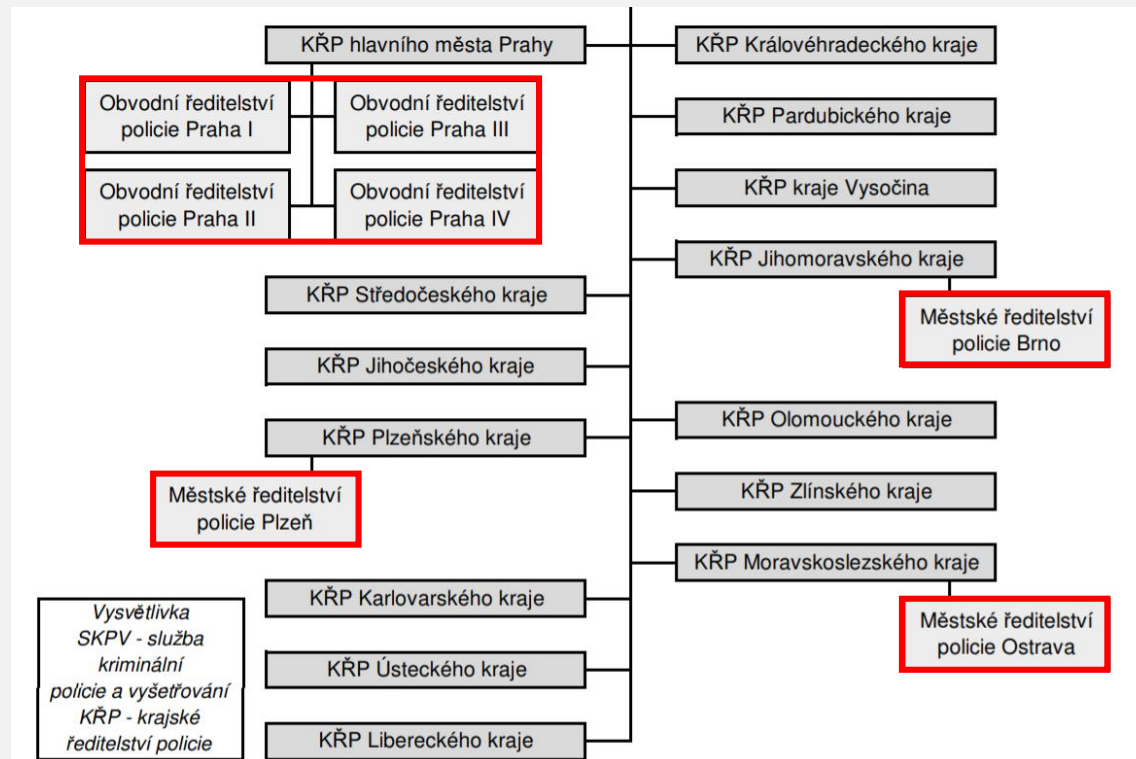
KŘP hlavního města Prahy

Obvodní ředitelství policie Praha I

Obvodní ředitelství policie Praha III

Obvodní ředitelství policie Praha II

Obvodní ředitelství policie Praha IV

KŘP Středočeského kraje

KŘP Jihočeského kraje

KŘP Plzeňského kraje

Městské ředitelství policie Plzeň

KŘP Karlovarského kraje

KŘP Ústeckého kraje

KŘP Libereckého kraje

KŘP Královéhradeckého kraje

KŘP Pardubického kraje

KŘP kraje Vysočina

KŘP Jihomoravského kraje

Městské ředitelství policie Brno

KŘP Olomouckého kraje

KŘP Zlínského kraje

KŘP Moravskoslezského kraje

Městské ředitelství policie Ostrava

Vysvětlivka
SKPV - služba kriminální policie a vyšetřování
KŘP - krajské ředitelství policie